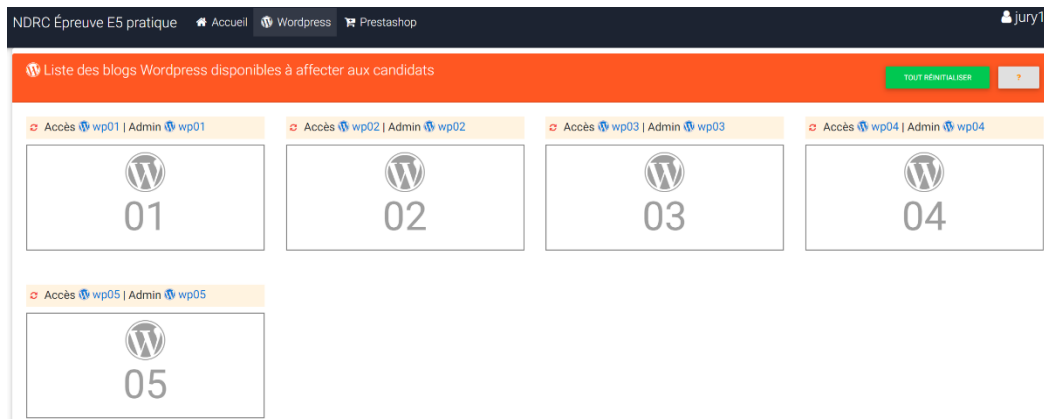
NDRC Épreuve E5 pratique Accueil Wordpress Prestashop jury1

Liste des blogs Wordpress disponibles à affecter aux candidats

TOUT RÉINITIALISER ?

Accès wp01 | Admin wp01

01

Accès wp02 | Admin wp02

02

Accès wp03 | Admin wp03

03

Accès wp04 | Admin wp04

04

Accès wp05 | Admin wp05

05